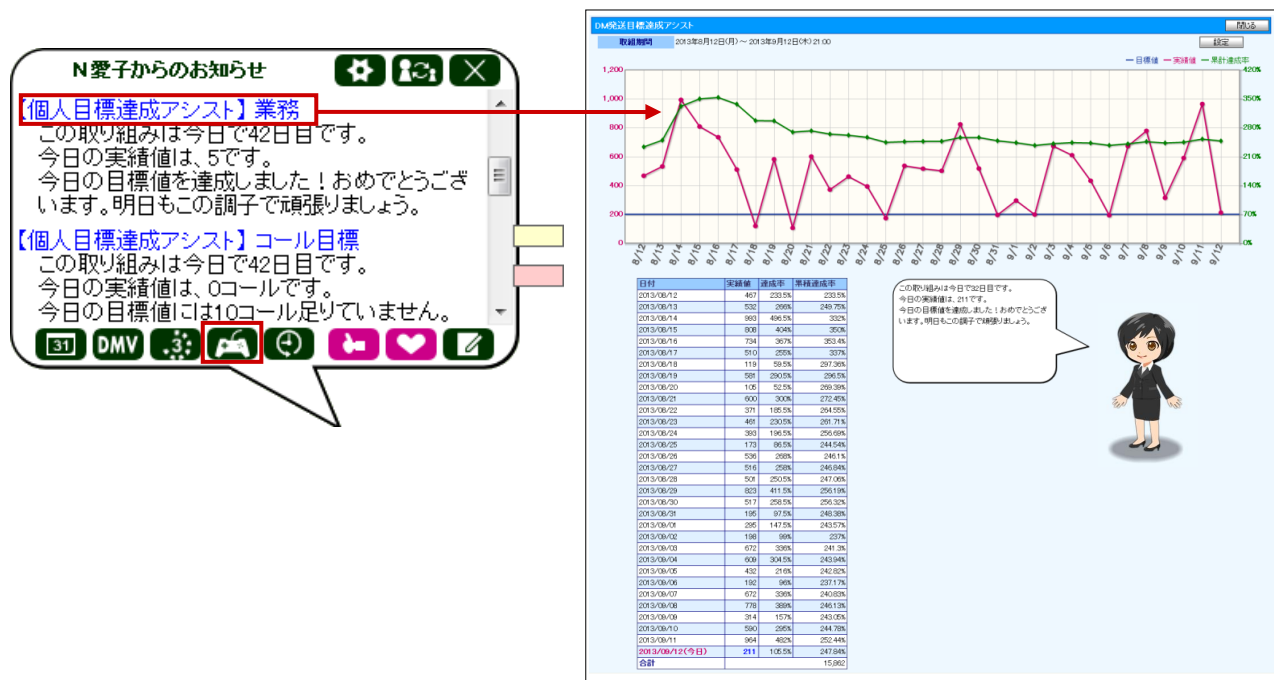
N愛子からのお知らせ

【個人目標達成アシスト】業務
この取り組みは今日で42日目です。
今日の実績値は、5です。
今日の目標値を達成しました！おめでとうございます。明日もこの調子で頑張りましょう。

【個人目標達成アシスト】コール目標
この取り組みは今日で42日目です。
今日の実績値は、0コールです。
今日の目標値には10コール足りていません。

31 DMV

DM発送目標達成アシスト
閉じる
取組期間 2013年8月12日(月)～2013年9月12日(木) 21:00
設定

— 目標値 — 実績値 — 累計達成率

1,200 1,000 800 600 400 200 0
420% 350% 280% 210% 140% 70% 0%

8/12 8/13 8/14 8/15 8/16 8/17 8/18 8/19 8/20 8/21 8/22 8/23 8/24 8/25 8/26 8/27 8/28 8/29 8/30 8/31 9/1 9/2 9/3 9/4 9/5 9/6 9/7 9/8 9/9 9/10 9/11 9/12

| 日付 | 実績値 | 達成率 | 累積達成率 |
|---|---|---|---|
| 2013/08/12 | 467 | 233.5% | 233.5% |
| 2013/08/13 | 532 | 266% | 249.75% |
| 2013/08/14 | 993 | 496.5% | 332% |
| 2013/08/15 | 808 | 404% | 350% |
| 2013/08/16 | 734 | 367% | 353.4% |
| 2013/08/17 | 510 | 255% | 337% |
| 2013/08/18 | 119 | 59.5% | 297.36% |
| 2013/08/19 | 581 | 290.5% | 296.5% |
| 2013/08/20 | 105 | 52.5% | 269.39% |
| 2013/08/21 | 600 | 300% | 272.45% |
| 2013/08/22 | 371 | 185.5% | 264.55% |
| 2013/08/23 | 461 | 230.5% | 261.71% |
| 2013/08/24 | 393 | 196.5% | 256.69% |
| 2013/08/25 | 173 | 86.5% | 244.54% |
| 2013/08/26 | 536 | 268% | 246.1% |
| 2013/08/27 | 516 | 258% | 246.84% |
| 2013/08/28 | 501 | 250.5% | 247.06% |
| 2013/08/29 | 823 | 411.5% | 256.19% |
| 2013/08/30 | 517 | 258.5% | 256.32% |
| 2013/08/31 | 195 | 97.5% | 248.38% |
| 2013/09/01 | 295 | 147.5% | 243.57% |
| 2013/09/02 | 198 | 99% | 237% |
| 2013/09/03 | 672 | 336% | 241.3% |
| 2013/09/04 | 609 | 304.5% | 243.94% |
| 2013/09/05 | 432 | 216% | 242.82% |
| 2013/09/06 | 192 | 96% | 237.17% |
| 2013/09/07 | 672 | 336% | 240.83% |
| 2013/09/08 | 778 | 389% | 246.13% |
| 2013/09/09 | 314 | 157% | 243.05% |
| 2013/09/10 | 590 | 295% | 244.78% |
| 2013/09/11 | 964 | 482% | 252.44% |
| 2013/09/12(今日) | 211 | 105.5% | 247.84% |
| 合計 | | | 15,862 |

この取り組みは今日で32日目です。
今日の実績値は、211です。
今日の目標値を達成しました！おめでとうございます。明日もこの調子で頑張りましょう。